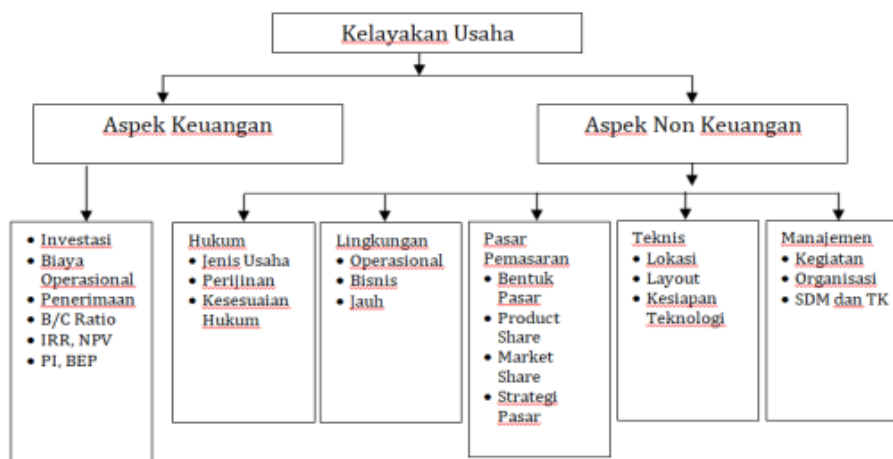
Kelayakan Usaha

Aspek Keuangan

Aspek Non Keuangan

- Investasi
- Biaya Operasional
- Penerimaan
- B/C Ratio
- IRR, NPV
- PI, BEP

Hukum
- Jenis Usaha
- Perijinan
- Kesesuaian Hukum

Lingkungan
- Operasional
- Bisnis
- Jauh

Pasar Pemasaran
- Bentuk Pasar
- Product Share
- Market Share
- Strategi Pasar

Teknis
- Lokasi
- Layout
- Kesiapan Teknologi

Manajemen
- Kegiatan
- Organisasi
- SDM dan TK